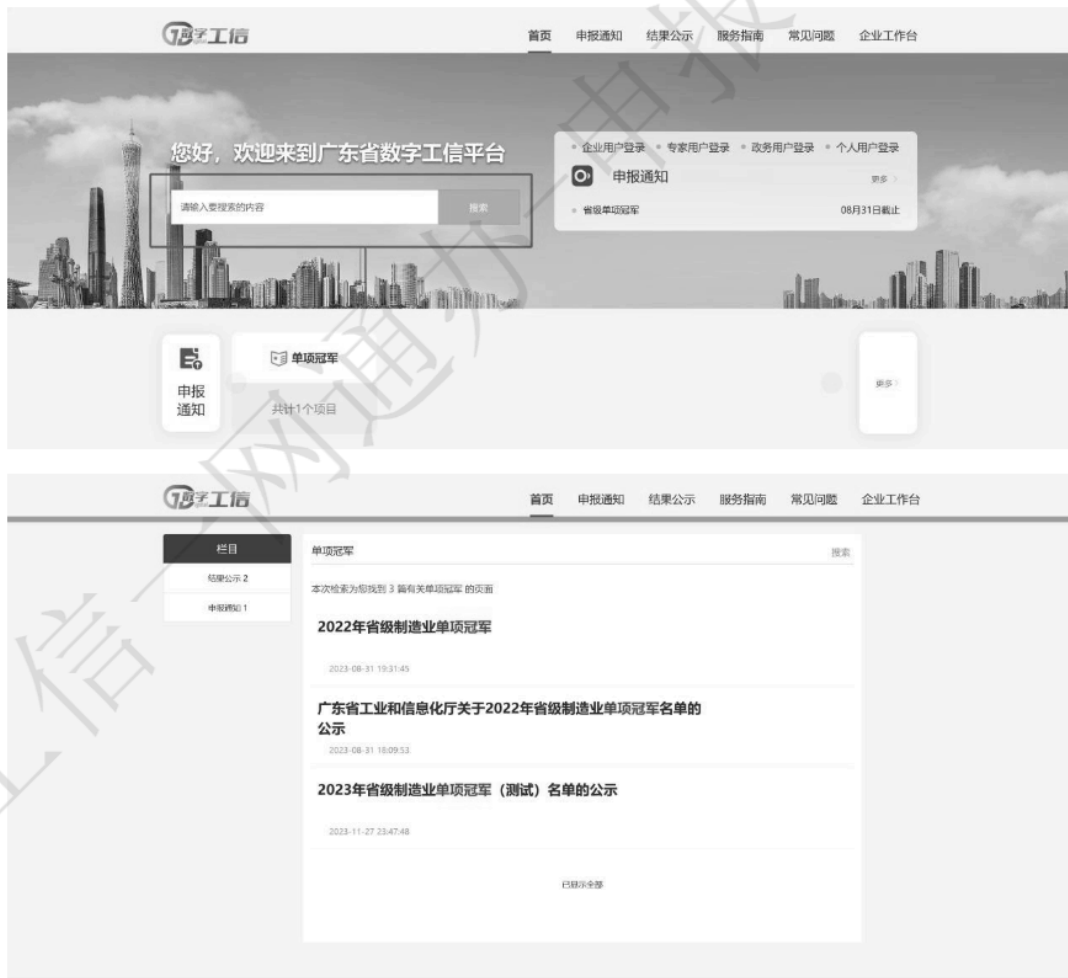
数字工信

首页 申报通知 结果公示 服务指南 常见问题 企业工作台

您好，欢迎来到广东省数字工信平台

请输入要搜索的内容 搜索

企业用户登录 专家用户登录 政务用户登录 个人用户登录

申报通知 更多 >

省级单项冠军 08月31日截止

申报通知

单项冠军

共计1个项目

更多 >

数字工信

首页 申报通知 结果公示 服务指南 常见问题 企业工作台

栏目

结果公示 2

申报通知 1

单项冠军 搜索

本次检索为您找到 3 篇有关单项冠军 的页面

2022年省级制造业单项冠军

2023-08-31 19:31:45

广东省工业和信息化厅关于2022年省级制造业单项冠军名单的公示

2023-08-31 18:09:53

2023年省级制造业单项冠军（测试）名单的公示

2023-11-27 23:47:48

已显示全部

工信一网通办一申报